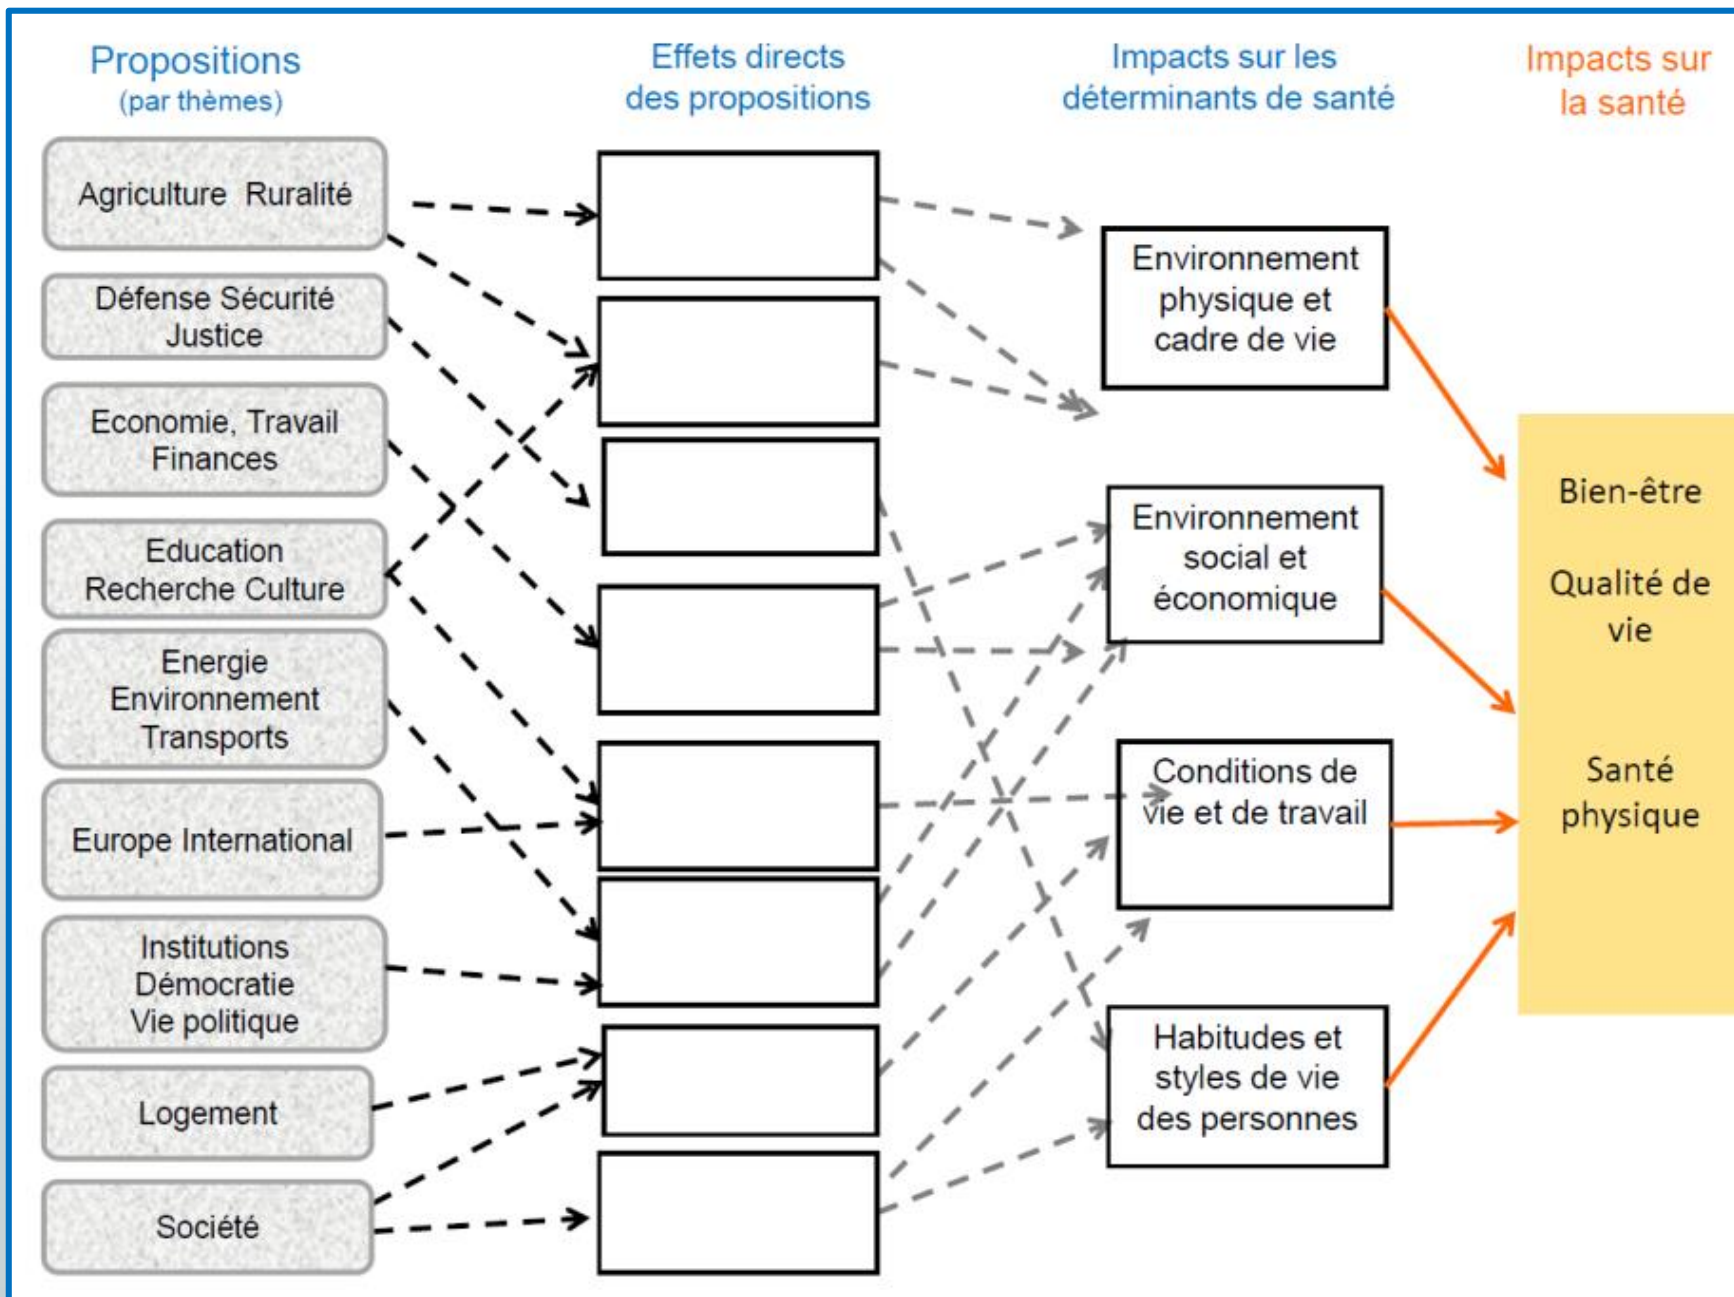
Propositions
(par thèmes)

Effets directs des propositions

Impacts sur les déterminants de santé

Impacts sur la santé

Agriculture Ruralité

Défense Sécurité Justice

Economie, Travail Finances

Education Recherche Culture

Energie Environnement Transports

Europe International

Institutions Démocratie Vie politique

Logement

Société

Environnement physique et cadre de vie

Environnement social et économique

Conditions de vie et de travail

Habitudes et styles de vie des personnes

Bien-être

Qualité de vie

Santé physique